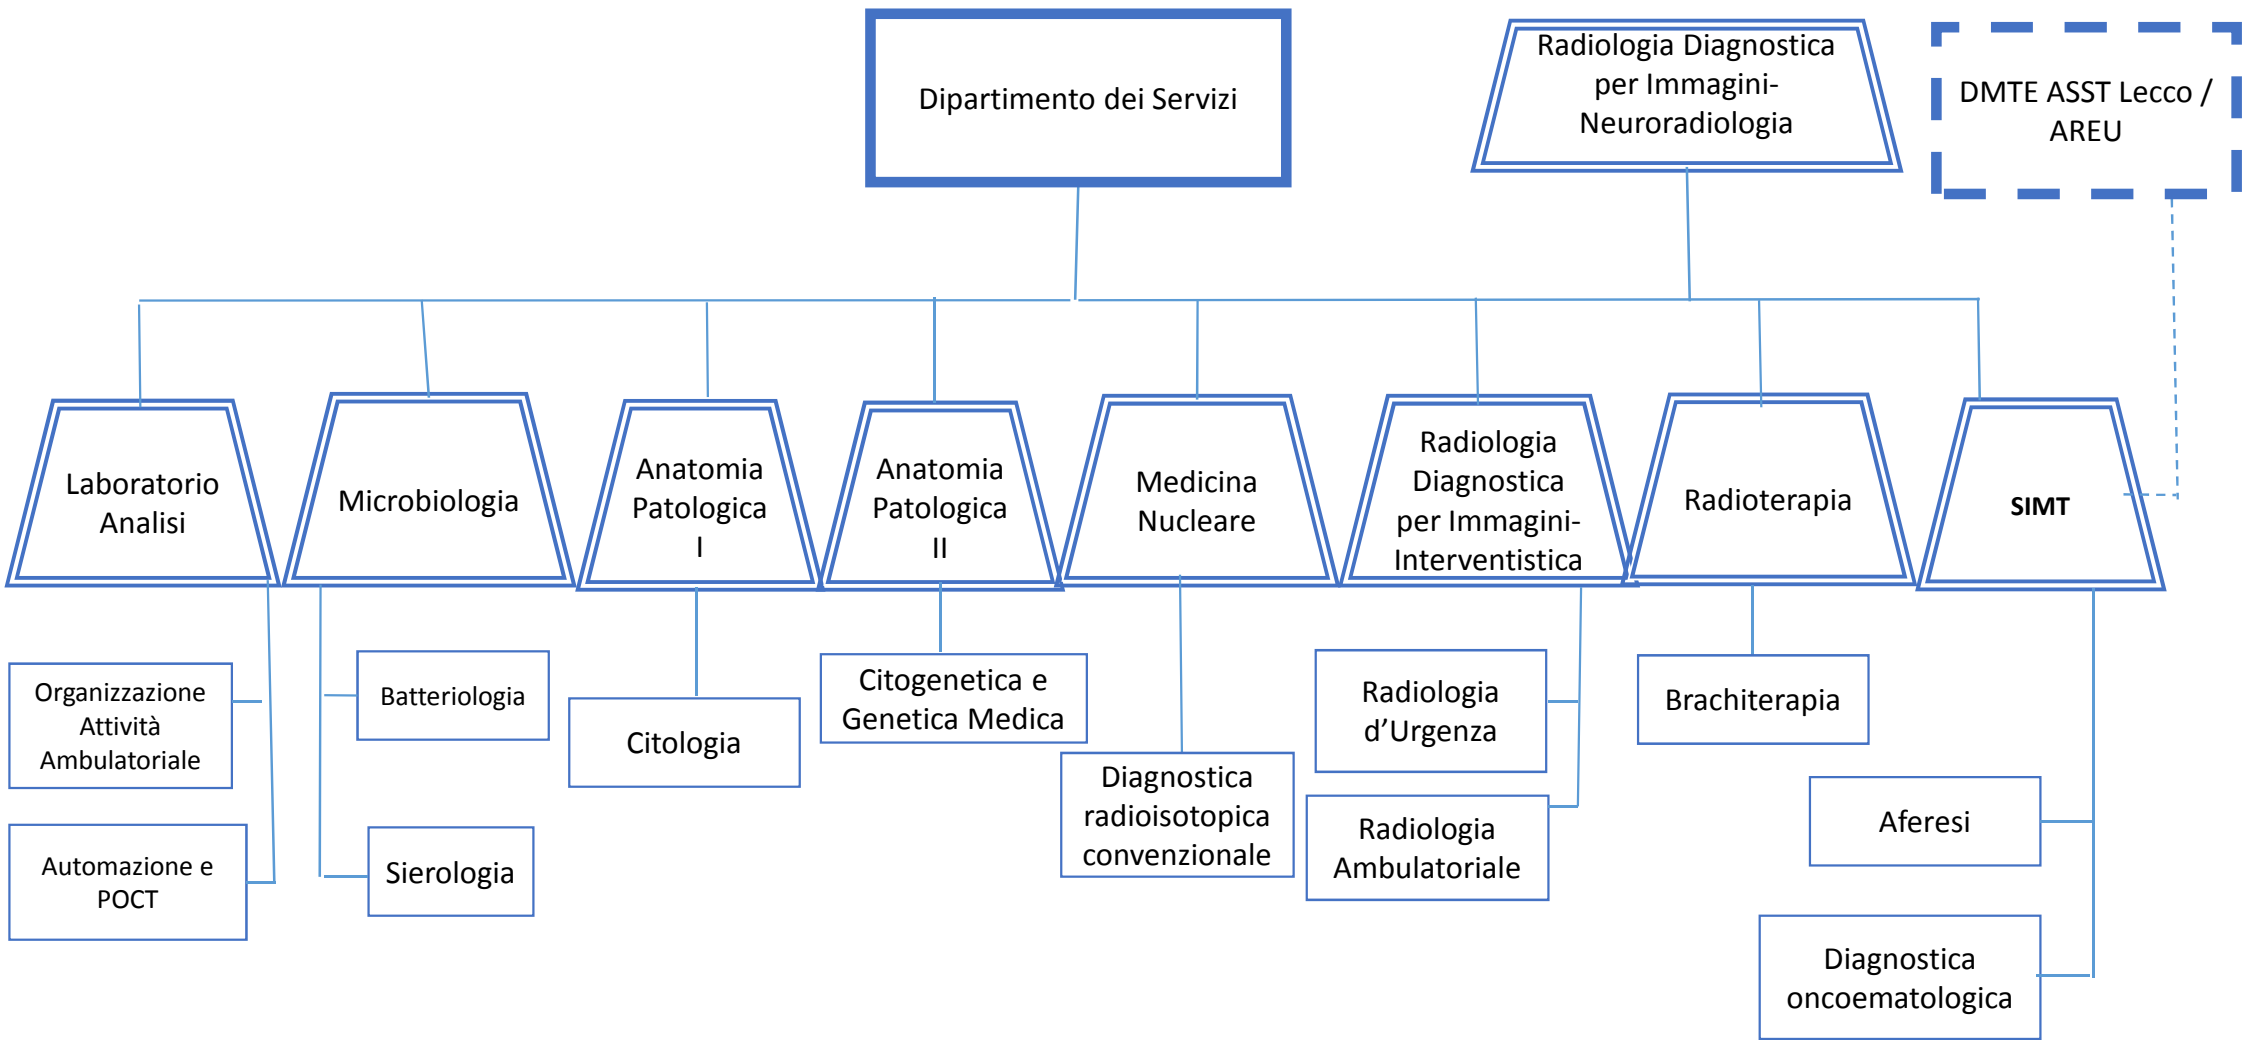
Dipartimento dei Servizi

Radiologia Diagnostica per Immagini-Neuroradiologia

DMTE ASST Lecco / AREU

Laboratorio Analisi

Microbiologia

Anatomia Patologica I

Anatomia Patologica II

Medicina Nucleare

Radiologia Diagnostica per Immagini-Interventistica

Radioterapia

SIMT

Organizzazione Attività Ambulatoriale

Automazione e POCT

Batteriologia

Sierologia

Citologia

Citogenetica e Genetica Medica

Diagnostica radioisotopica convenzionale

Radiologia d'Urgenza

Radiologia Ambulatoriale

Brachiterapia

Aferesi

Diagnostica oncoematologica